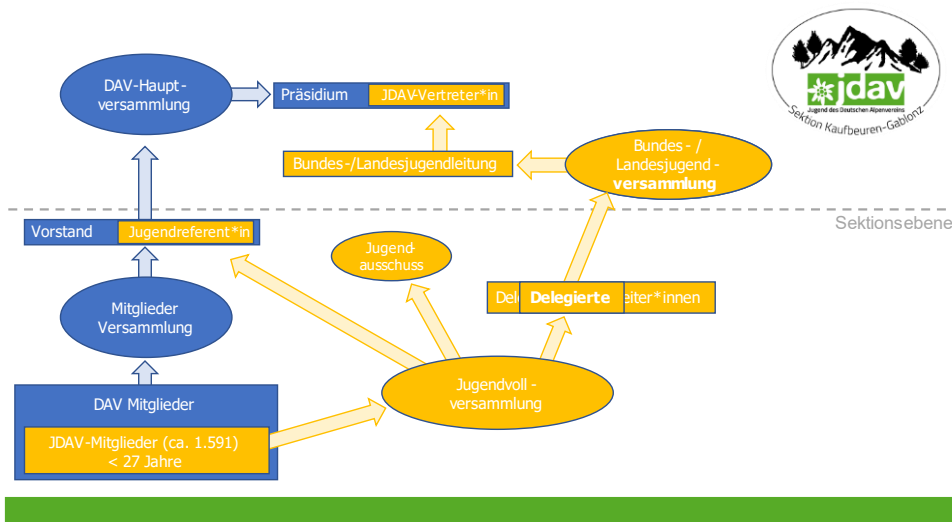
jdav
Jugend des Deutschen Alpenvereins
Sektion Kaufbeuren-Gablonz

DAV-Haupt - versammlung

Präsidium JDAV-Vertreter*in

Bundes-/Landesjugendleitung

Bundes - / Landesjugend - versammlung

Sektionsebene

Vorstand Jugendreferent*in

Jugend-ausschuss

Dele Delegierte eiter*innen

Mitglieder Versammlung

DAV Mitglieder

JDAV-Mitglieder (ca. 1.591) < 27 Jahre

Jugendvoll - versammlung